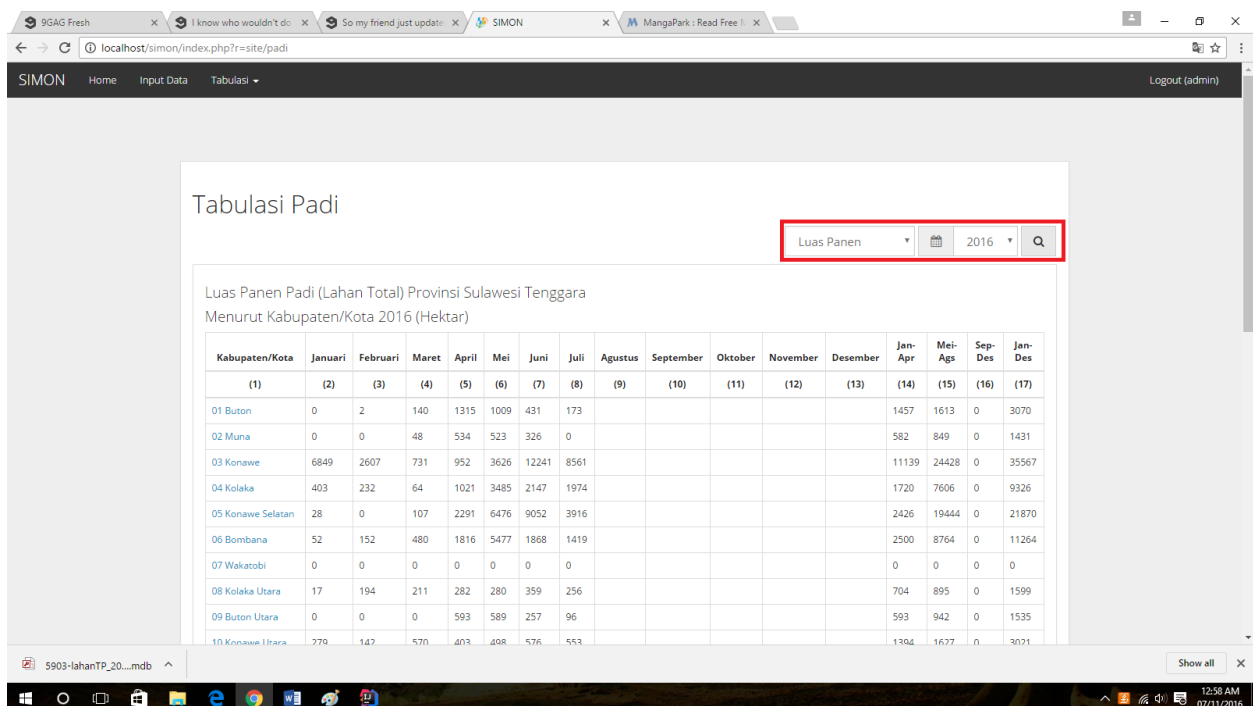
9GAG Fresh | I know who wouldn't do | So my friend just update | SIMON | MangaPark : Read Free M

localhost/simon/index.php?r=site/padi

SIMON Home Input Data Tabulasi ▾ Logout (admin)

Tabulasi Padi

Luas Panen ▾ 2016 ▾

Luas Panen Padi (Lahan Total) Provinsi Sulawesi Tenggara Menurut Kabupaten/Kota 2016 (Hektar)

| Kabupaten/Kota | Januari | Februari | Maret | April | Mei | Juni | Juli | Agustus | September | Oktober | November | Desember | Jan-Apr | Mei-Ags | Sep-Des | Jan-Des |
|---|---|---|---|---|---|---|---|---|---|---|---|---|---|---|---|---|
| (1) | (2) | (3) | (4) | (5) | (6) | (7) | (8) | (9) | (10) | (11) | (12) | (13) | (14) | (15) | (16) | (17) |
| 01 Buton | 0 | 2 | 140 | 1315 | 1009 | 431 | 173 | | | | | | 1457 | 1613 | 0 | 3070 |
| 02 Muna | 0 | 0 | 48 | 534 | 523 | 326 | 0 | | | | | | 582 | 849 | 0 | 1431 |
| 03 Konawe | 6849 | 2607 | 731 | 952 | 3626 | 12241 | 8561 | | | | | | 11139 | 24428 | 0 | 35567 |
| 04 Kolaka | 403 | 232 | 64 | 1021 | 3485 | 2147 | 1974 | | | | | | 1720 | 7606 | 0 | 9326 |
| 05 Konawe Selatan | 28 | 0 | 107 | 2291 | 6476 | 9052 | 3916 | | | | | | 2426 | 19444 | 0 | 21870 |
| 06 Bombana | 52 | 152 | 480 | 1816 | 5477 | 1868 | 1419 | | | | | | 2500 | 8764 | 0 | 11264 |
| 07 Wakatobi | 0 | 0 | 0 | 0 | 0 | 0 | 0 | | | | | | 0 | 0 | 0 | 0 |
| 08 Kolaka Utara | 17 | 194 | 211 | 282 | 280 | 359 | 256 | | | | | | 704 | 895 | 0 | 1599 |
| 09 Buton Utara | 0 | 0 | 0 | 593 | 589 | 257 | 96 | | | | | | 593 | 942 | 0 | 1535 |
| 10 Konawe Utara | 279 | 142 | 570 | 403 | 498 | 576 | 553 | | | | | | 1394 | 1627 | 0 | 3021 |

5903-lahanTP_20....mdb ^

Show all

12:58 AM 07/11/2016